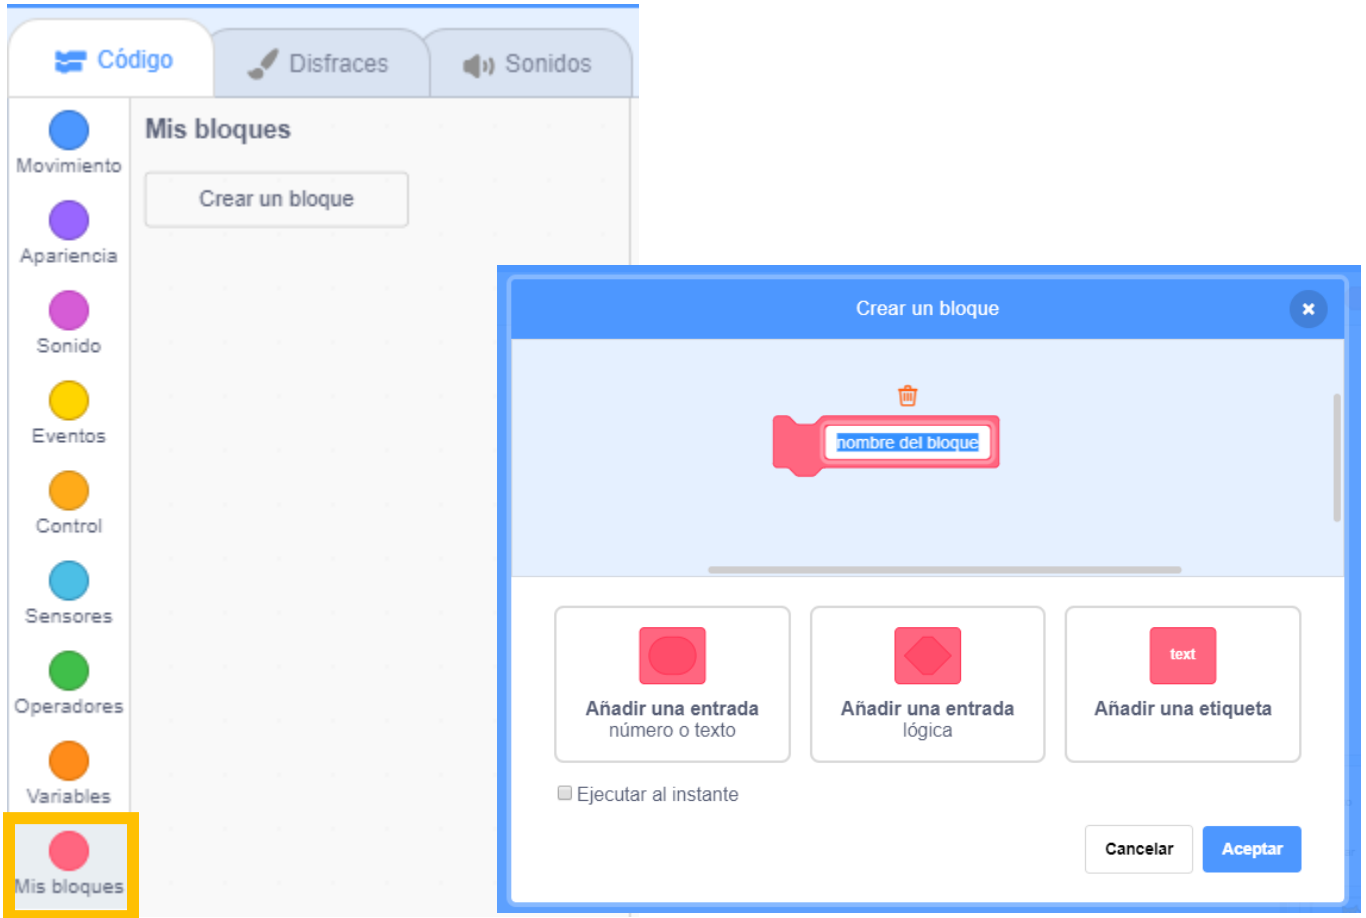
Código
Disfraces
Sonidos

Movimiento
Apariencia
Sonido
Eventos
Control
Sensores
Operadores
Variables
Mis bloques

Mis bloques

Crear un bloque

Crear un bloque

nombre del bloque

Añadir una entrada número o texto

Añadir una entrada lógica

text

Añadir una etiqueta

Ejecutar al instante

Cancelar
Aceptar